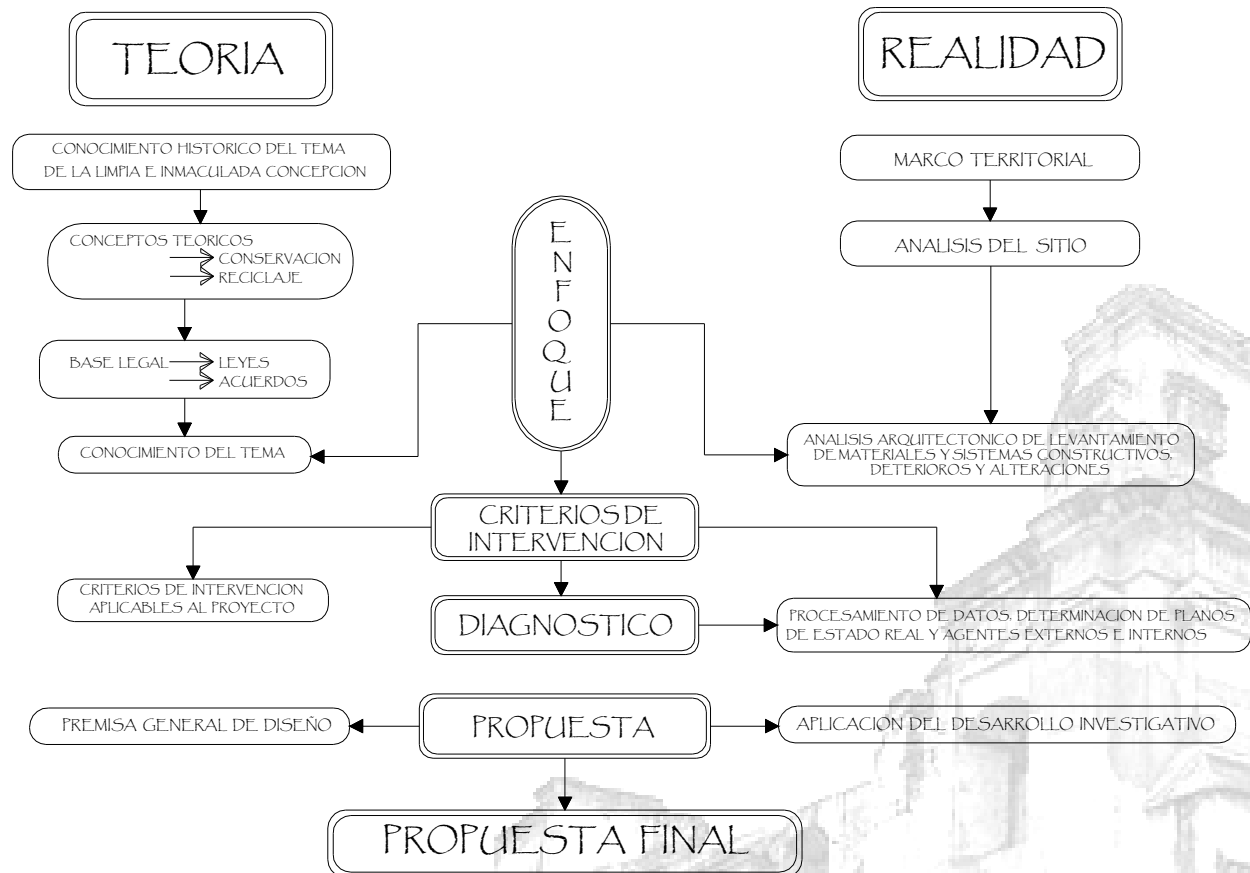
TEORIA

REALIDAD

CONOCIMIENTO HISTORICO DEL TEMA DE LA LIMPIA E INMACULADA CONCEPCION

CONCEPTOS TEORICOS
CONSERVACION
RECICLAJE

BASE LEGAL
LEYES
ACUERDOS

CONOCIMIENTO DEL TEMA

E
N
F
O
Q
U
E

MARCO TERRITORIAL

ANALISIS DEL SITIO

ANALISIS ARQUITECTONICO DE LEVANTAMIENTO DE MATERIALES Y SISTEMAS CONSTRUCTIVOS. DETERIOROS Y ALTERACIONES

CRITERIOS DE INTERVENCION

CRITERIOS DE INTERVENCION APLICABLES AL PROYECTO

DIAGNOSTICO

PROCESAMIENTO DE DATOS. DETERMINACION DE PLANOS DE ESTADO REAL Y AGENTES EXTERNOS E INTERNOS

PREMISA GENERAL DE DISEÑO

PROPUESTA

APLICACION DEL DESARROLLO INVESTIGATIVO

PROPUESTA FINAL